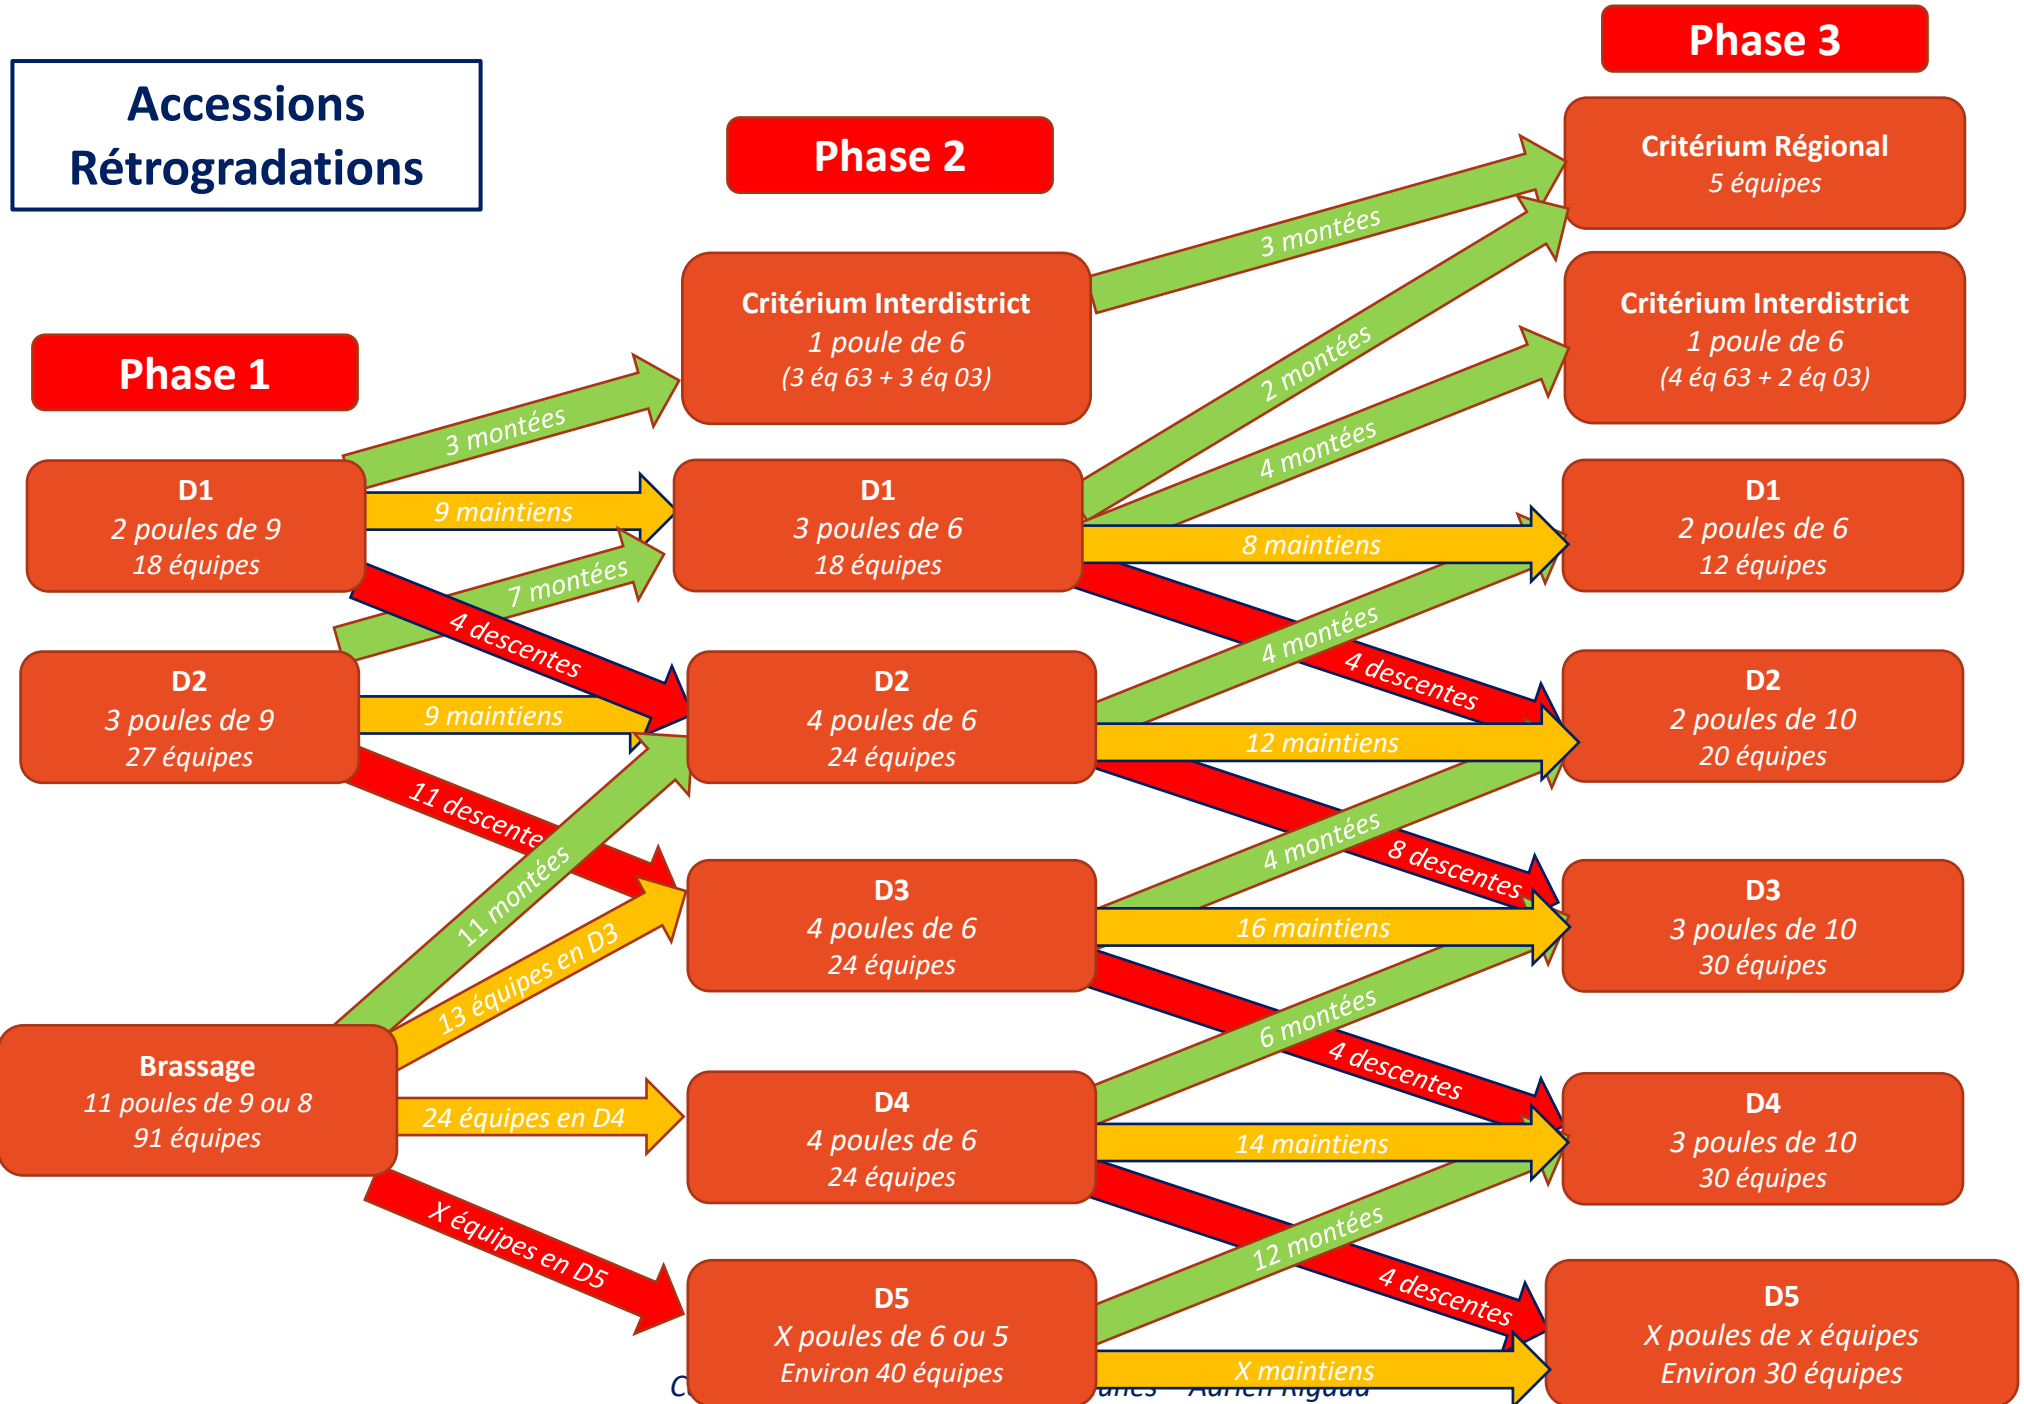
Accessions Rétrogradations

Phase 1

Phase 2

Phase 3

D1
2 poules de 9
18 équipes

D2
3 poules de 9
27 équipes

Brassage
11 poules de 9 ou 8
91 équipes

Critérium Interdistrict
1 poule de 6
(3 éq 63 + 3 éq 03)

D1
3 poules de 6
18 équipes

D2
4 poules de 6
24 équipes

D3
4 poules de 6
24 équipes

D4
4 poules de 6
24 équipes

D5
X poules de 6 ou 5
Environ 40 équipes

Critérium Régional
5 équipes

Critérium Interdistrict
1 poule de 6
(4 éq 63 + 2 éq 03)

D1
2 poules de 6
12 équipes

D2
2 poules de 10
20 équipes

D3
3 poules de 10
30 équipes

D4
3 poules de 10
30 équipes

D5
X poules de x équipes
Environ 30 équipes

3 montées
9 maintiens
7 montées
4 descentes
9 maintiens
11 descentes
11 montées
13 équipes en D3
24 équipes en D4
X équipes en D5

3 montées
2 montées
4 montées
8 maintiens
4 montées
4 descentes
12 maintiens
4 montées
8 descentes
16 maintiens
6 montées
4 descentes
14 maintiens
12 montées
4 descentes
X maintiens

C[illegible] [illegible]ues – Aurien Rigaud